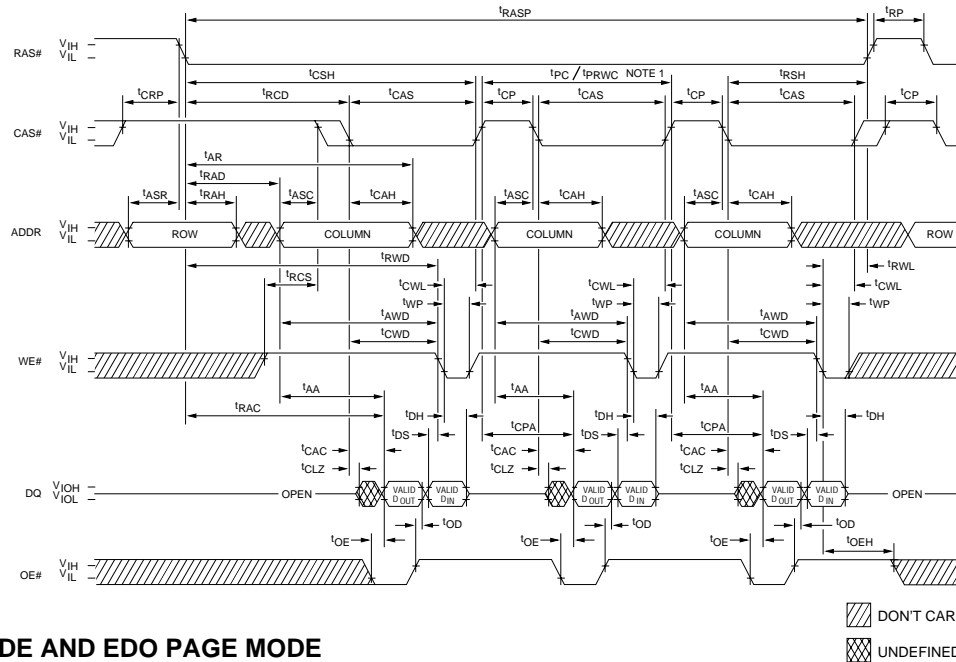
$t_{RASP}$

$t_{RP}$

RAS# $V_{IH}$ $V_{IL}$

$t_{CSH}$

$t_{PC}$ / $t_{PRWC}$ NOTE 1

$t_{RSH}$

$t_{CRP}$ $t_{RCD}$ $t_{CAS}$ $t_{CP}$ $t_{CAS}$ $t_{CP}$ $t_{CAS}$ $t_{CP}$

CAS# $V_{IH}$ $V_{IL}$

$t_{AR}$

$t_{RAD}$

$t_{ASR}$ $t_{RAH}$ $t_{ASC}$ $t_{CAH}$ $t_{ASC}$ $t_{CAH}$ $t_{ASC}$ $t_{CAH}$

ADDR $V_{IH}$ $V_{IL}$ ROW COLUMN COLUMN COLUMN ROW

$t_{RWD}$

$t_{RWL}$

$t_{RCS}$

$t_{CWL}$ $t_{CWL}$ $t_{CWL}$

$t_{WP}$ $t_{WP}$ $t_{WP}$

$t_{AWD}$ $t_{AWD}$ $t_{AWD}$

$t_{CWD}$ $t_{CWD}$ $t_{CWD}$

WE# $V_{IH}$ $V_{IL}$

$t_{AA}$ $t_{AA}$ $t_{AA}$

$t_{RAC}$

$t_{DH}$ $t_{DH}$ $t_{DH}$

$t_{CPA}$ $t_{CPA}$

$t_{DS}$ $t_{DS}$ $t_{DS}$

$t_{CAC}$ $t_{CAC}$ $t_{CAC}$

$t_{CLZ}$ $t_{CLZ}$ $t_{CLZ}$

DQ $V_{IOH}$ $V_{IOL}$ OPEN VALID $D_{OUT}$ VALID $D_{IN}$ VALID $D_{OUT}$ VALID $D_{IN}$ VALID $D_{OUT}$ VALID $D_{IN}$ OPEN

$t_{OD}$ $t_{OD}$ $t_{OD}$

$t_{OE}$ $t_{OE}$ $t_{OE}$

$t_{OEH}$

OE# $V_{IH}$ $V_{IL}$

DON'T CAR

DE AND EDO PAGE MODE

UNDEFINED